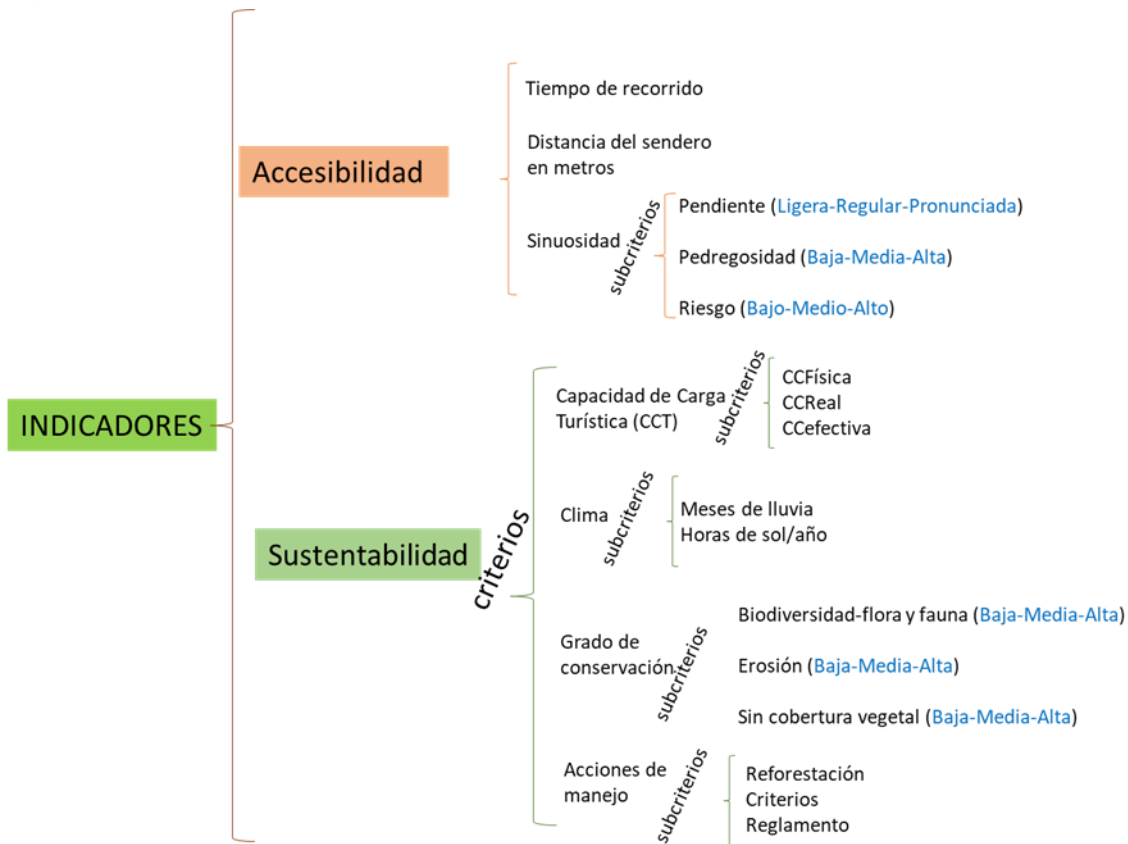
INDICADORES

Accesibilidad

Tiempo de recorrido

Distancia del sendero en metros

Sinuosidad

subcriterios

Pendiente (Ligera-Regular-Pronunciada)

Pedregosidad (Baja-Media-Alta)

Riesgo (Bajo-Medio-Alto)

Sustentabilidad

criterios

Capacidad de Carga Turística (CCT)

subcriterios

CCFísica
CCReal
CCefectiva

Clima

subcriterios

Meses de lluvia
Horas de sol/año

Grado de conservación

subcriterios

Biodiversidad-flora y fauna (Baja-Media-Alta)

Erosión (Baja-Media-Alta)

Sin cobertura vegetal (Baja-Media-Alta)

Acciones de manejo

subcriterios

Reforestación
Criterios
Reglamento